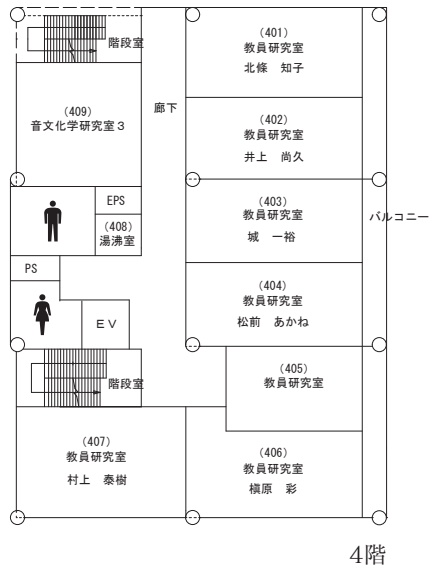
階段室

(409)
音文化学研究室3

廊下

(401)
教員研究室
北條　知子

(402)
教員研究室
井上　尚久

(403)
教員研究室
城　一裕

(404)
教員研究室
松前　あかね

(405)
教員研究室

バルコニー

EPS

(408)
湯沸室

PS

EV

階段室

(407)
教員研究室
村上　泰樹

(406)
教員研究室
槙原　彩

4階